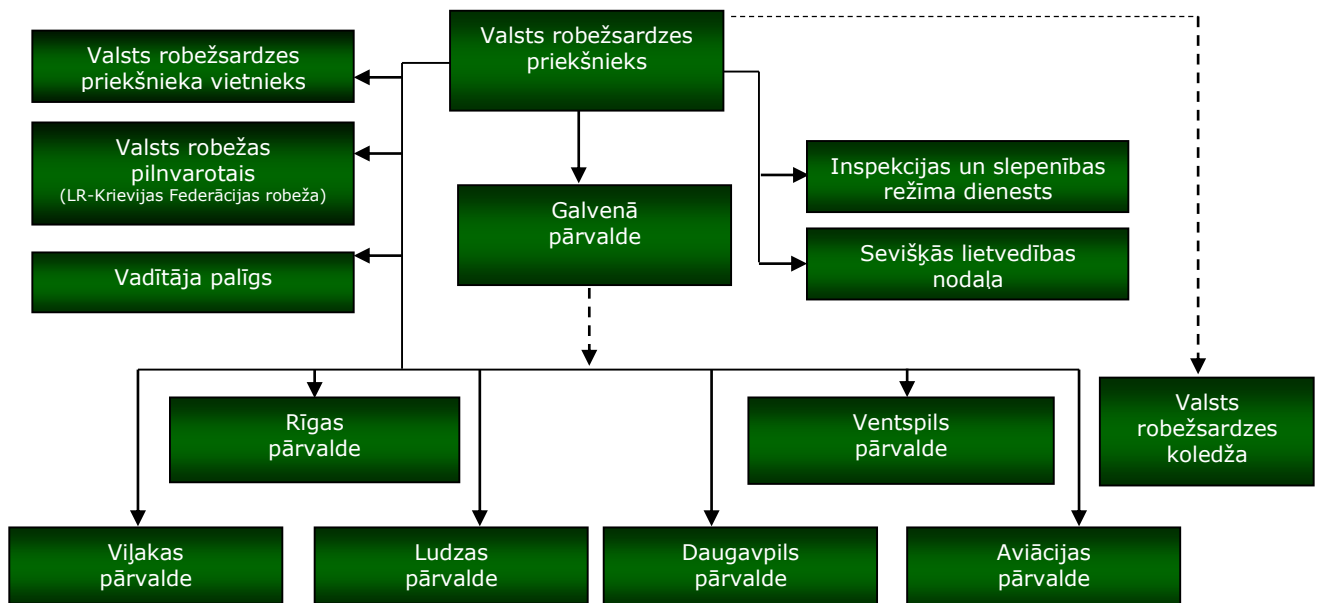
Valsts robežsardzes priekšnieks

Valsts robežsardzes priekšnieka vietnieks

Valsts robežas pilnvarotais
(LR-Krievijas Federācijas robeža)

Vadītāja palīgs

Galvenā pārvalde

Inspekcijas un slepenības režīma dienests

Sevišķās lietvedības nodaļa

Valsts robežsardzes koledža

Rīgas pārvalde

Ventspils pārvalde

Viļakas pārvalde

Ludzas pārvalde

Daugavpils pārvalde

Aviācijas pārvalde